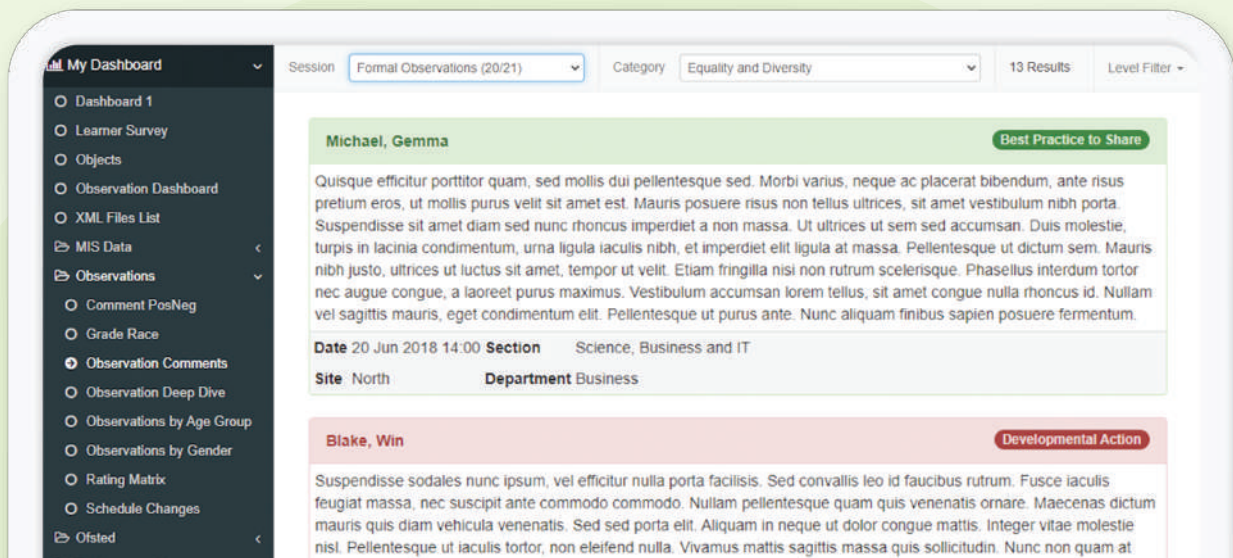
My Dashboard

Dashboard 1
Learner Survey
Objects
Observation Dashboard
XML Files List
MIS Data
Observations
Comment PosNeg
Grade Race
Observation Comments
Observation Deep Dive
Observations by Age Group
Observations by Gender
Rating Matrix
Schedule Changes
Ofsted

Session Formal Observations (20/21) Category Equality and Diversity 13 Results Level Filter

Michael, Gemma
Best Practice to Share

Quisque efficitur porttitor quam, sed mollis dui pellentesque sed. Morbi varius, neque ac placerat bibendum, ante risus pretium eros, ut mollis purus velit sit amet est. Mauris posuere risus non tellus ultrices, sit amet vestibulum nibh porta. Suspendisse sit amet diam sed nunc rhoncus imperdiet a non massa. Ut ultrices ut sem sed accumsan. Duis molestie, turpis in lacinia condimentum, urna ligula iaculis nibh, et imperdiet elit ligula at massa. Pellentesque ut dictum sem. Mauris nibh justo, ultrices ut luctus sit amet, tempor ut velit. Etiam fringilla nisi non rutrum scelerisque. Phasellus interdum tortor nec augue congue, a laoreet purus maximus. Vestibulum accumsan lorem tellus, sit amet congue nulla rhoncus id. Nullam vel sagittis mauris, eget condimentum elit. Pellentesque ut purus ante. Nunc aliquam finibus sapien posuere fermentum.

Date 20 Jun 2018 14:00 Section Science, Business and IT
Site North Department Business

Blake, Win
Developmental Action

Suspendisse sodales nunc ipsum, vel efficitur nulla porta facilisis. Sed convallis leo id faucibus rutrum. Fusce iaculis feugiat massa, nec suscipit ante commodo commodo. Nullam pellentesque quam quis venenatis ornare. Maecenas dictum mauris quis diam vehicula venenatis. Sed sed porta elit. Aliquam in neque ut dolor congue mattis. Integer vitae molestie nisl. Pellentesque ut iaculis tortor, non eleifend nulla. Vivamus mattis sagittis massa quis sollicitudin. Nunc non quam at